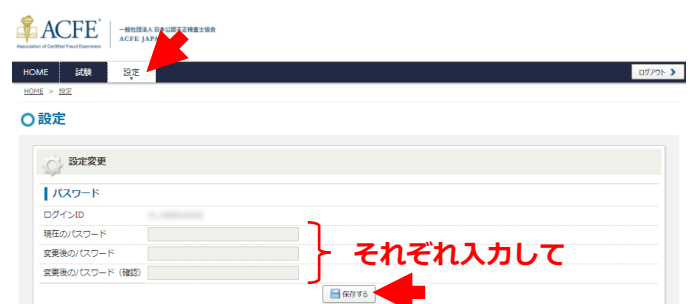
ACFE
Association of Certified Fraud Examiners
一般社団法人 日本公認不正検査士協会
ACFE JAPAN

HOME 試験 設定 ログアウト

HOME > 設定

設定

設定変更

パスワード

ログインID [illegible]

現在のパスワード

変更後のパスワード

変更後のパスワード（確認）

それぞれ入力して

保存する